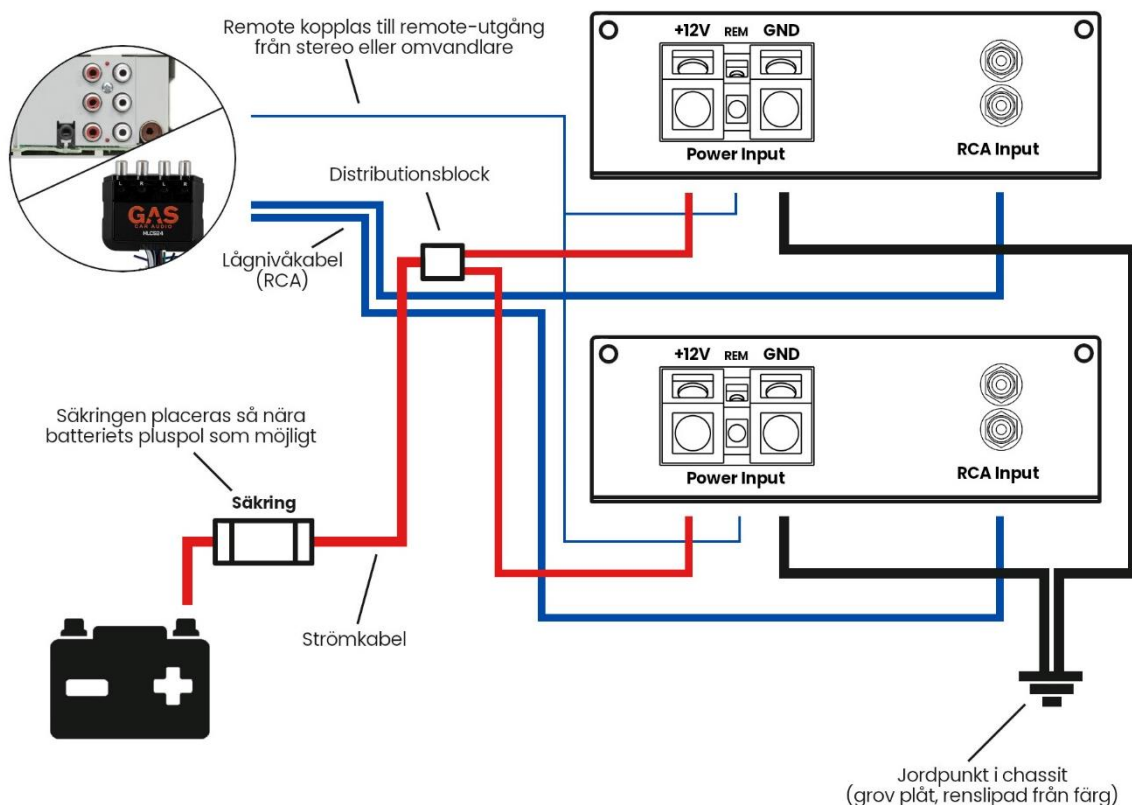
Remote kopplas till remote-utgång från stereo eller omvandlare

+12V REM GND

Power Input

RCA Input

GAS
CAR AUDIO
HLC624

Distributionsblock

Lågnivåkabel (RCA)

+12V REM GND

Power Input

RCA Input

Säkringen placeras så nära batteriets pluspol som möjligt

Säkring

Strömkabel

Jordpunkt i chassit (grov plåt, renslipad från färg)